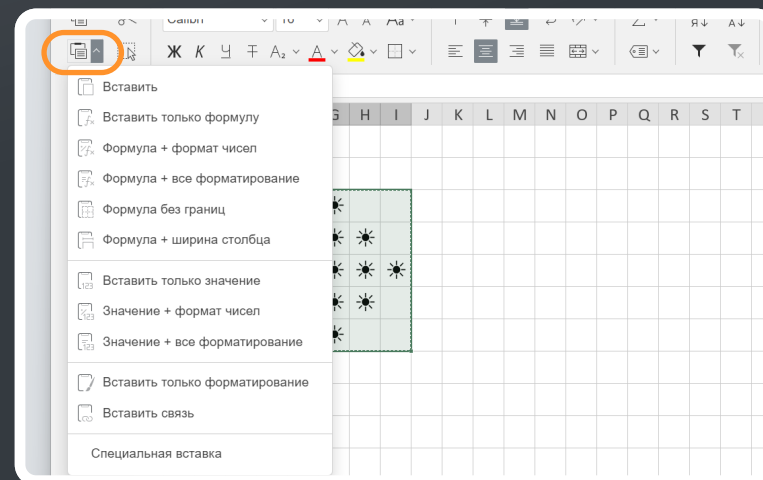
Calibri
10
Ж К Ч Т A₂ A

Вставить
Вставить только формулу
Формула + формат чисел
Формула + все форматирование
Формула без границ
Формула + ширина столбца
Вставить только значение
Значение + формат чисел
Значение + все форматирование
Вставить только форматирование
Вставить связь
Специальная вставка

G H I J K L M N O P Q R S T